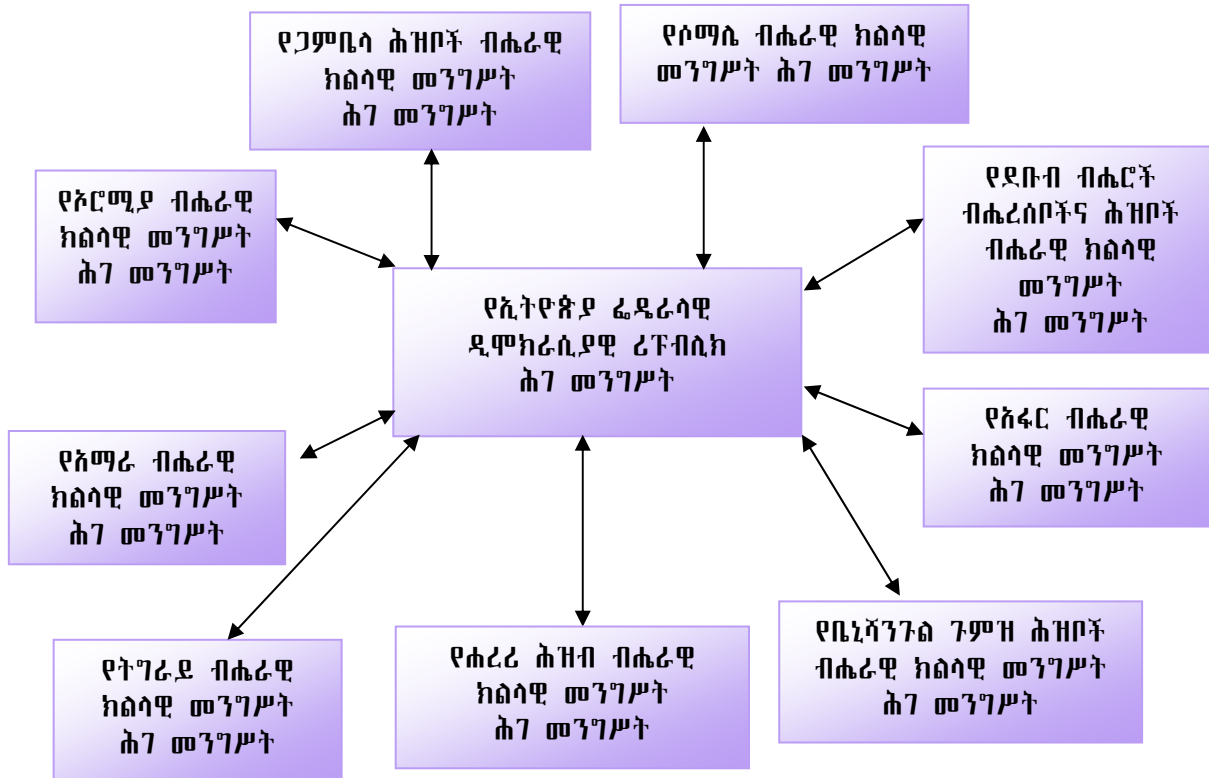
የጋምቤላ ሕዝቦች ብሔራዊ ክልላዊ መንግሥት ሕገ መንግሥት

የሶማሌ ብሔራዊ ክልላዊ መንግሥት ሕገ መንግሥት

የኦሮሚያ ብሔራዊ ክልላዊ መንግሥት ሕገ መንግሥት

የደቡብ ብሔሮች ብሔረሰቦችና ሕዝቦች ብሔራዊ ክልላዊ መንግሥት ሕገ መንግሥት

የኢትዮጵያ ፌዴራላዊ ዲሞክራሲያዊ ሪፐብሊክ ሕገ መንግሥት

የአማራ ብሔራዊ ክልላዊ መንግሥት ሕገ መንግሥት

የአፋር ብሔራዊ ክልላዊ መንግሥት ሕገ መንግሥት

የትግራይ ብሔራዊ ክልላዊ መንግሥት ሕገ መንግሥት

የሐረሪ ሕዝብ ብሔራዊ ክልላዊ መንግሥት ሕገ መንግሥት

የቤኒሻንጉል ጉምዝ ሕዝቦች ብሔራዊ ክልላዊ መንግሥት ሕገ መንግሥት